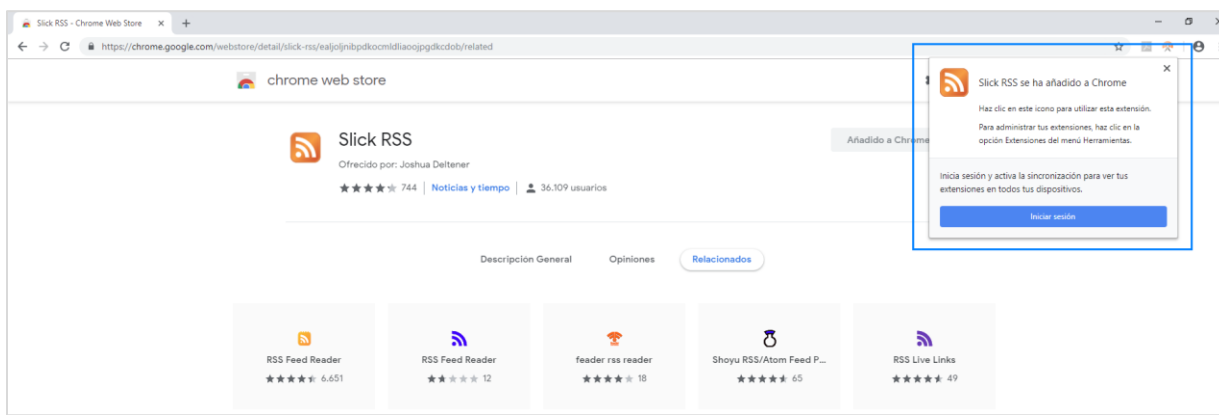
Slick RSS - Chrome Web Store ×

https://chrome.google.com/webstore/detail/slick-rss/ealjoljnibpdkocmldliaoojpgdkcdob/related

chrome web store

Slick RSS

Ofrecido por: Joshua Deltener

744 | Noticias y tiempo | 36.109 usuarios

Añadido a Chrome

Slick RSS se ha añadido a Chrome

×

Haz clic en este icono para utilizar esta extensión.

Para administrar tus extensiones, haz clic en la opción Extensiones del menú Herramientas.

Inicia sesión y activa la sincronización para ver tus extensiones en todos tus dispositivos.

Iniciar sesión

Descripción General Opiniones Relacionados

RSS Feed Reader
6.651

RSS Feed Reader
12

feader rss reader
18

Shoyu RSS/Atom Feed P...
65

RSS Live Links
49